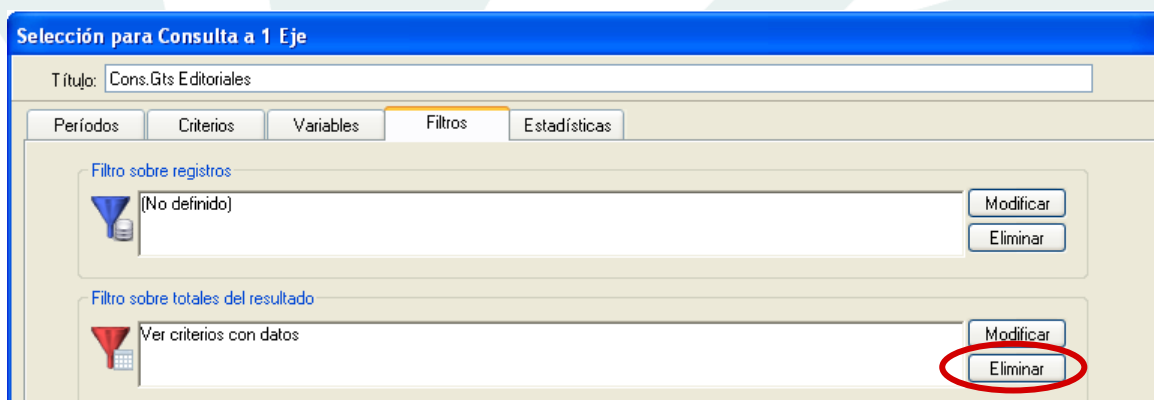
Selección para Consulta a 1 Eje

Título: Cons.Gts Editoriales

Períodos | Criterios | Variables | Filtros | Estadísticas

Filtro sobre registros

(No definido)

Modificar

Eliminar

Filtro sobre totales del resultado

Ver criterios con datos

Modificar

Eliminar